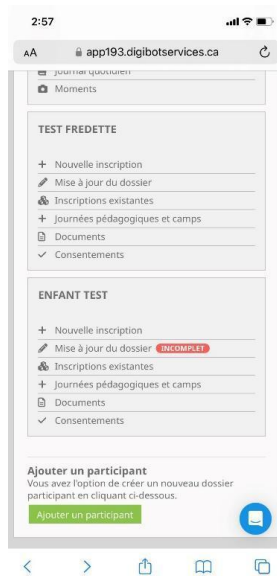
2:57

AA app193.digibotservices.ca

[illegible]

Moments

TEST FREDETTE

+ Nouvelle inscription

Mise à jour du dossier

Inscriptions existantes

+ Journées pédagogiques et camps

Documents

✓ Consentements

ENFANT TEST

+ Nouvelle inscription

Mise à jour du dossier INCOMPLET

Inscriptions existantes

+ Journées pédagogiques et camps

Documents

✓ Consentements

Ajouter un participant

Vous avez l'option de créer un nouveau dossier participant en cliquant ci-dessous.

Ajouter un participant